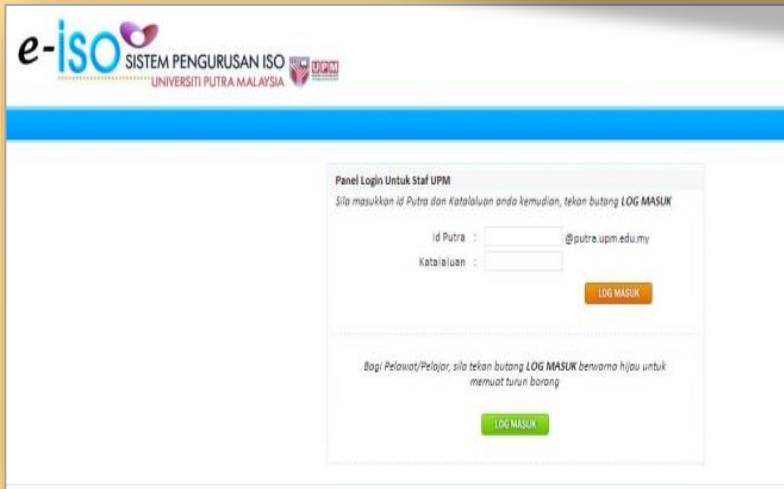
e-ISO SISTEM PENGURUSAN ISO
UNIVERSITI PUTRA MALAYSIA

UPM

Panel Login Untuk Staf UPM

Sila masukkan id Putra dan Katalaluan anda kemudian, tekan butang LOG MASUK

Id Putra : @putra.upm.edu.my

Katalaluan :

LOG MASUK

Bagi Pelawat/Pelajar, sila tekan butang LOG MASUK berwarna hijau untuk memuat turun borang

LOG MASUK